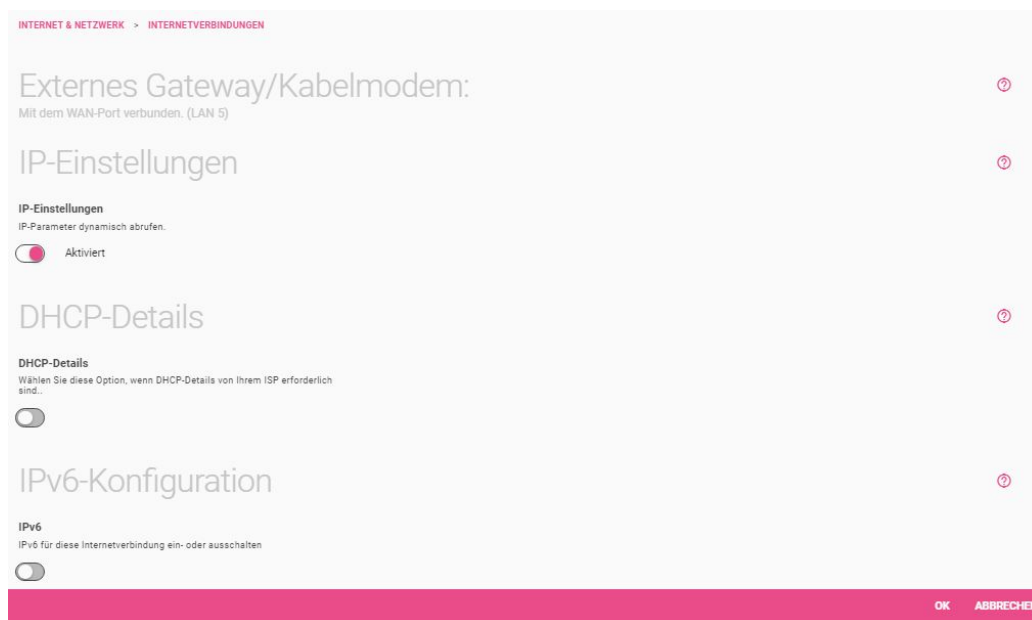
INTERNET & NETZWERK > INTERNETVERBINDUNGEN

Externes Gateway/Kabelmodem:
Mit dem WAN-Port verbunden. (LAN 5)

IP-Einstellungen

IP-Einstellungen
IP-Parameter dynamisch abrufen.

Aktiviert

DHCP-Details

DHCP-Details
Wählen Sie diese Option, wenn DHCP-Details von Ihrem ISP erforderlich sind..

IPv6-Konfiguration

IPv6
IPv6 für diese Internetverbindung ein- oder ausschalten

OK ABBRECHE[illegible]